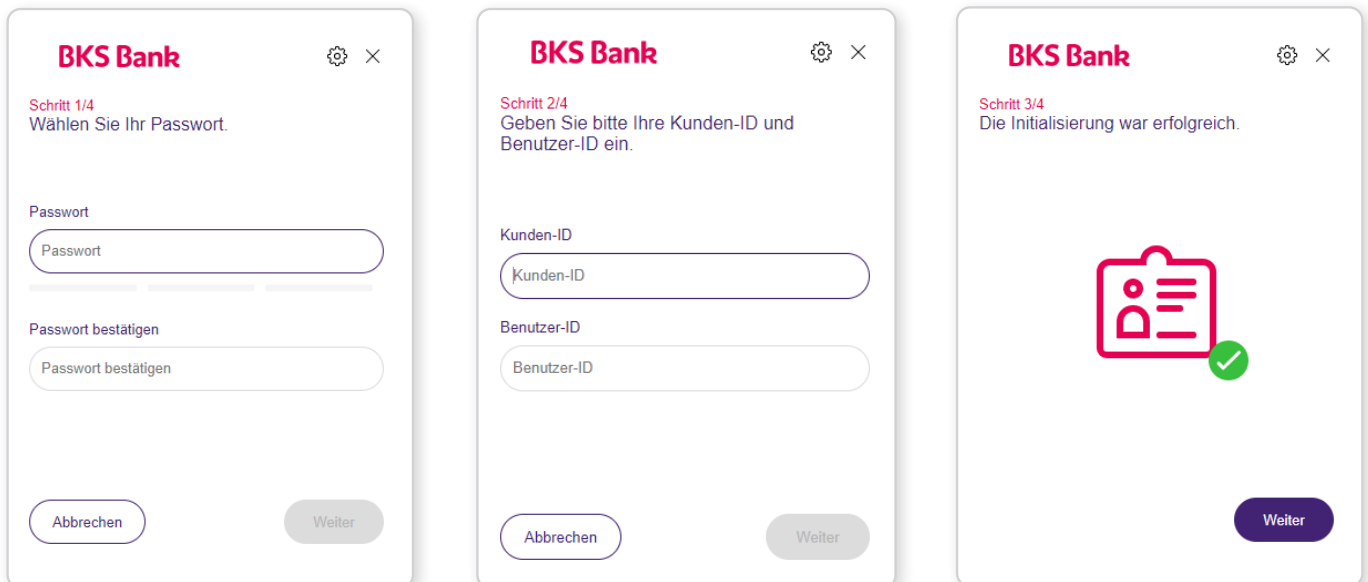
BKS Bank

Schritt 1/4
Wählen Sie Ihr Passwort.

Passwort
Passwort

Passwort bestätigen
Passwort bestätigen

Abbrechen
Weiter

BKS Bank

Schritt 2/4
Geben Sie bitte Ihre Kunden-ID und Benutzer-ID ein.

Kunden-ID
Kunden-ID

Benutzer-ID
Benutzer-ID

Abbrechen
Weiter

BKS Bank

Schritt 3/4
Die Initialisierung war erfolgreich.

Weiter